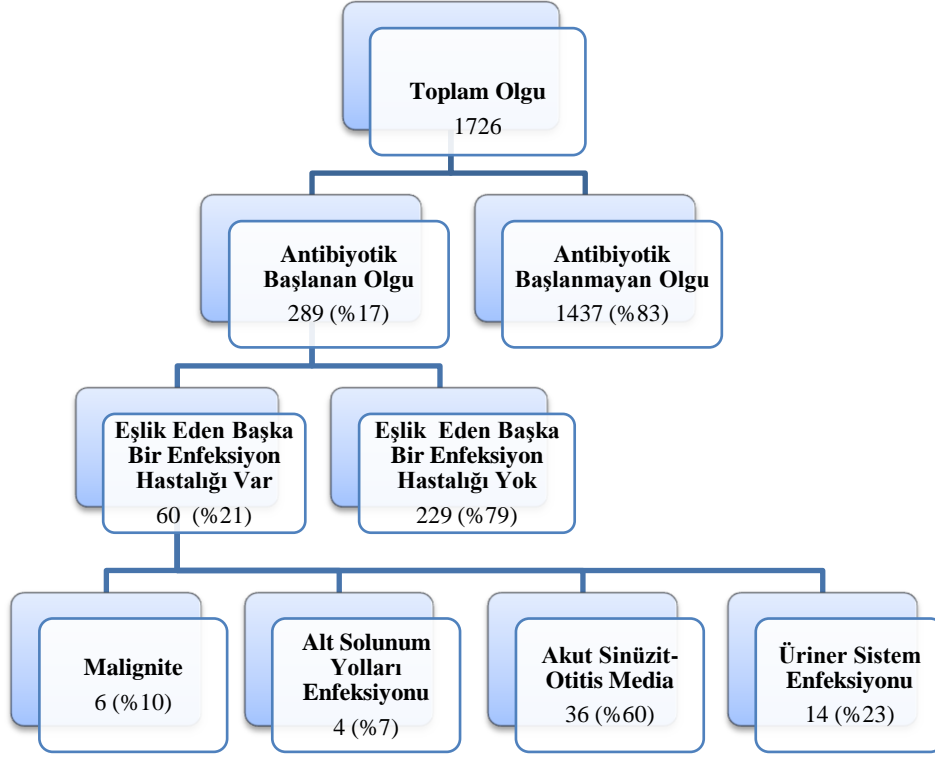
**Toplam Olgu**
1726

**Antibiyotik Başlanan Olgu**
289 (%17)

**Antibiyotik Başlanmayan Olgu**
1437 (%83)

**Eşlik Eden Başka Bir Enfeksiyon Hastalığı Var**
60 (%21)

**Eşlik Eden Başka Bir Enfeksiyon Hastalığı Yok**
229 (%79)

**Malignite**
6 (%10)

**Alt Solunum Yolları Enfeksiyonu**
4 (%7)

**Akut Sinüzit-Otitis Media**
36 (%60)

**Üriner Sistem Enfeksiyonu**
14 (%23)